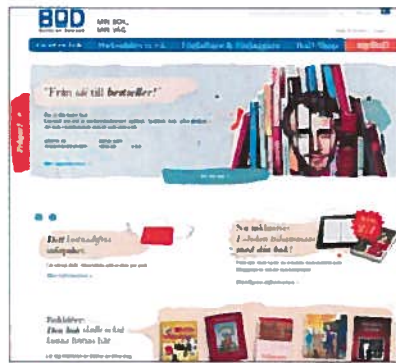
BOD
Books on Demand

DIN BOK, DIN VÄG

Frågor?

"Från idé till bestseller!"

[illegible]

Ditt kostnadsfria infopaket

Nu möjligt: E-boken tillsammans med din bok!

Författare: Den bok skulle också kunna finnas här